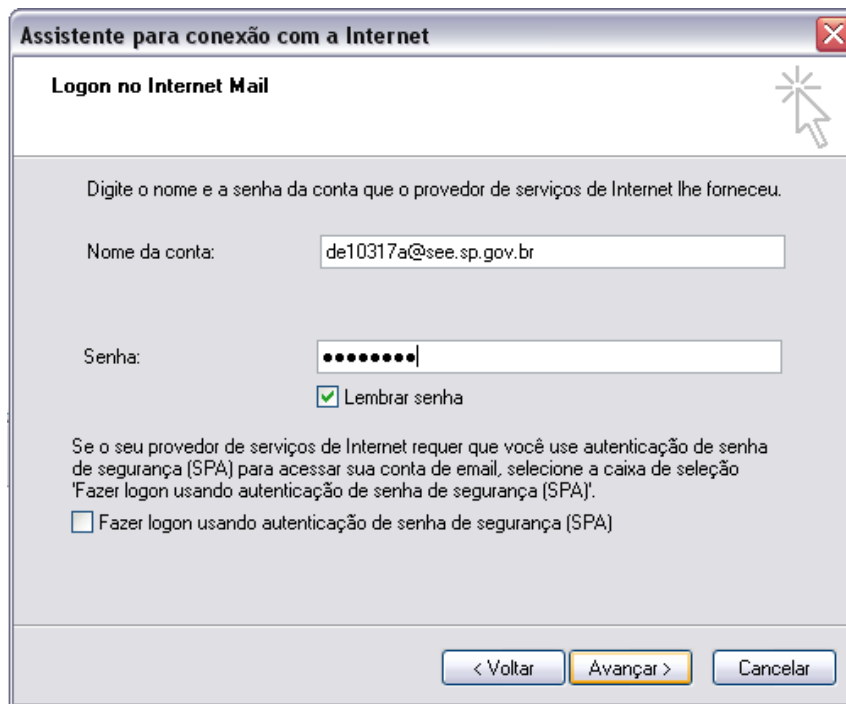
Assistente para conexão com a Internet

Logon no Internet Mail

Digite o nome e a senha da conta que o provedor de serviços de Internet lhe forneceu.

Nome da conta: de10317a@see.sp.gov.br

Senha: ••••••••

Lembrar senha

Se o seu provedor de serviços de Internet requer que você use autenticação de senha de segurança (SPA) para acessar sua conta de email, selecione a caixa de seleção 'Fazer logon usando autenticação de senha de segurança (SPA)'.

Fazer logon usando autenticação de senha de segurança (SPA)

< Voltar | Avançar > | Cancelar